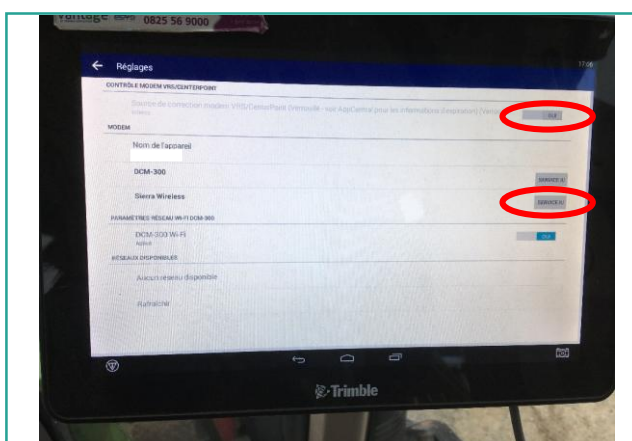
Vantage 0825 56 9000

Réglages

17:06

CONTRÔLE MODEM VRS/CENTERPOINT

Source de correction modem VRS/CenterPoint (Verrouillé - voir AgCentral pour les informations d'expiration) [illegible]

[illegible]

OUI

MODEM

Nom de l'appareil

DCM-300

SERVICE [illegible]

Sierra Wireless

SERVICE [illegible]

PARAMÈTRES RÉSEAU WI-FI DCM-300

DCM-300 Wi-Fi

Activé

OUI

RÉSEAUX DISPONIBLES

Aucun réseau disponible

Rafraîchir

Trimble